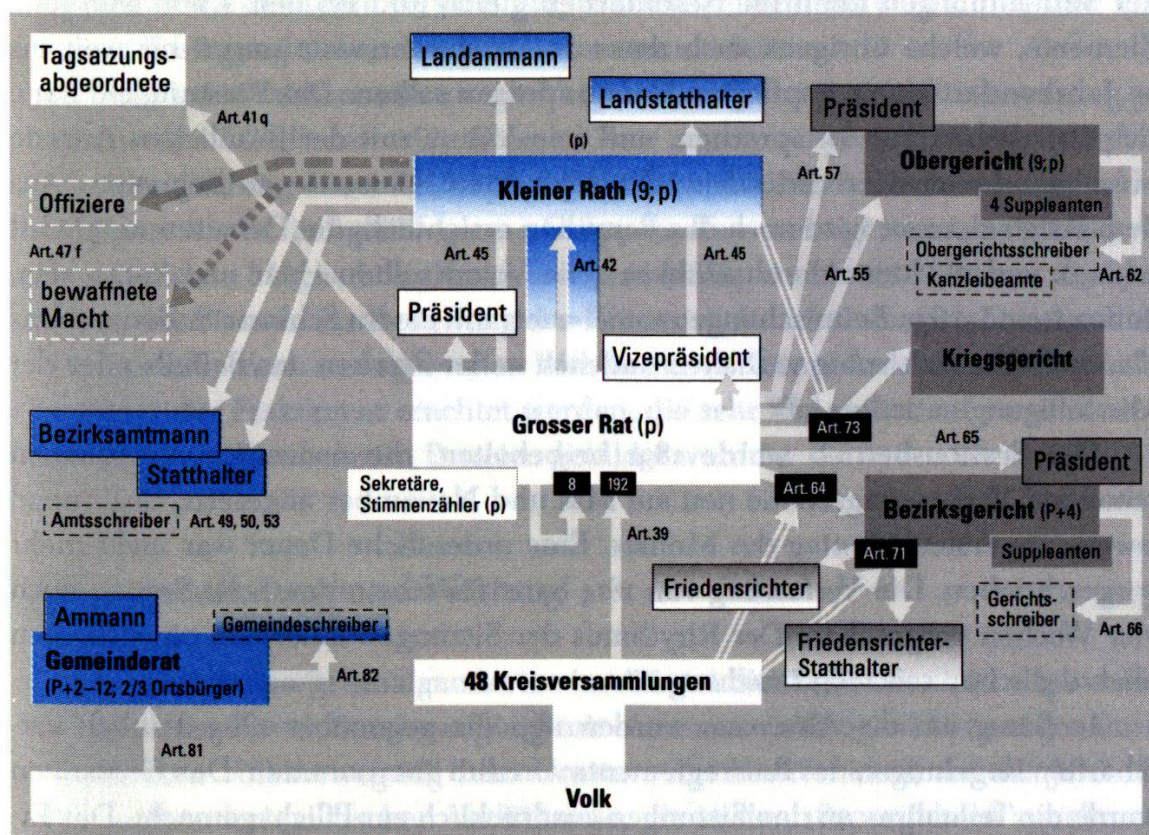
Tagsatzungsabgeordnete

Art. 41 q

Landammann

Landstatthalter

(p)

Präsident

Obergericht (9; p)

4 Suppleanten

Art. 57

Kleiner Rath (9; p)

Offiziere

Art. 47 f

bewaffnete Macht

Art. 45

Art. 42

Art. 45

Art. 55

Obergerichtsschreiber

Kanzleibeamte

Art. 62

Präsident

Vizepräsident

Kriegsgericht

Bezirksamtmann

Statthalter

Grosser Rat (p)

Art. 73

Art. 65

Präsident

Amtsschreiber

Art. 49, 50, 53

Sekretäre, Stimmenzähler (p)

8

192

Art. 64

Bezirksgericht (P+4)

Art. 39

Art. 71

Suppleanten

Friedensrichter

Gerichtsschreiber

Art. 66

Ammann

Gemeindeschreiber

Friedensrichter-Statthalter

Gemeinderat (P+2–12; 2/3 Ortsbürger)

Art. 82

48 Kreisversammlungen

Art. 81

Volk